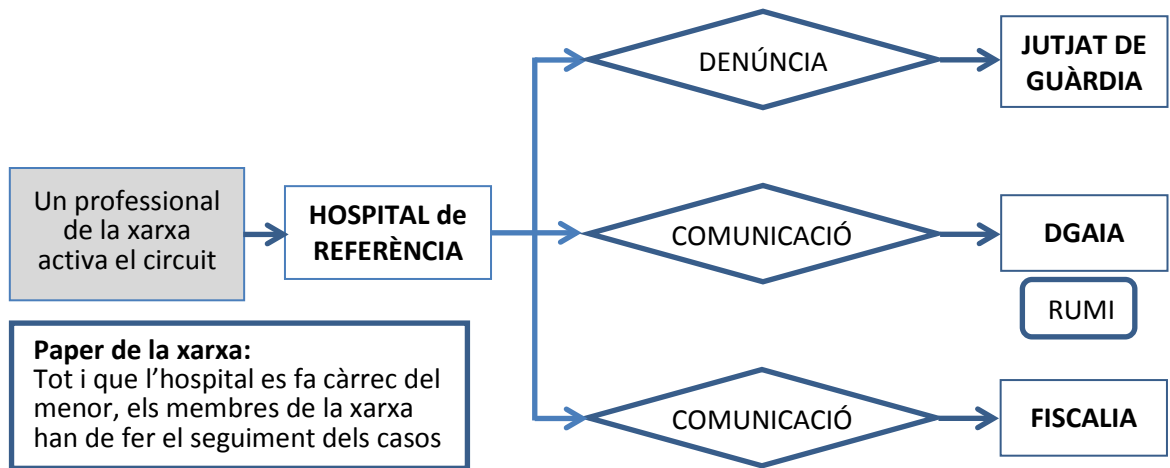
Un professional de la xarxa activa el circuit

HOSPITAL de REFERÈNCIA

DENÚNCIA

JUTJAT DE GUÀRDIA

COMUNICACIÓ

DGAIA

RUMI

COMUNICACIÓ

FISCALIA

Paper de la xarxa:
Tot i que l'hospital es fa càrrec del menor, els membres de la xarxa han de fer el seguiment dels casos